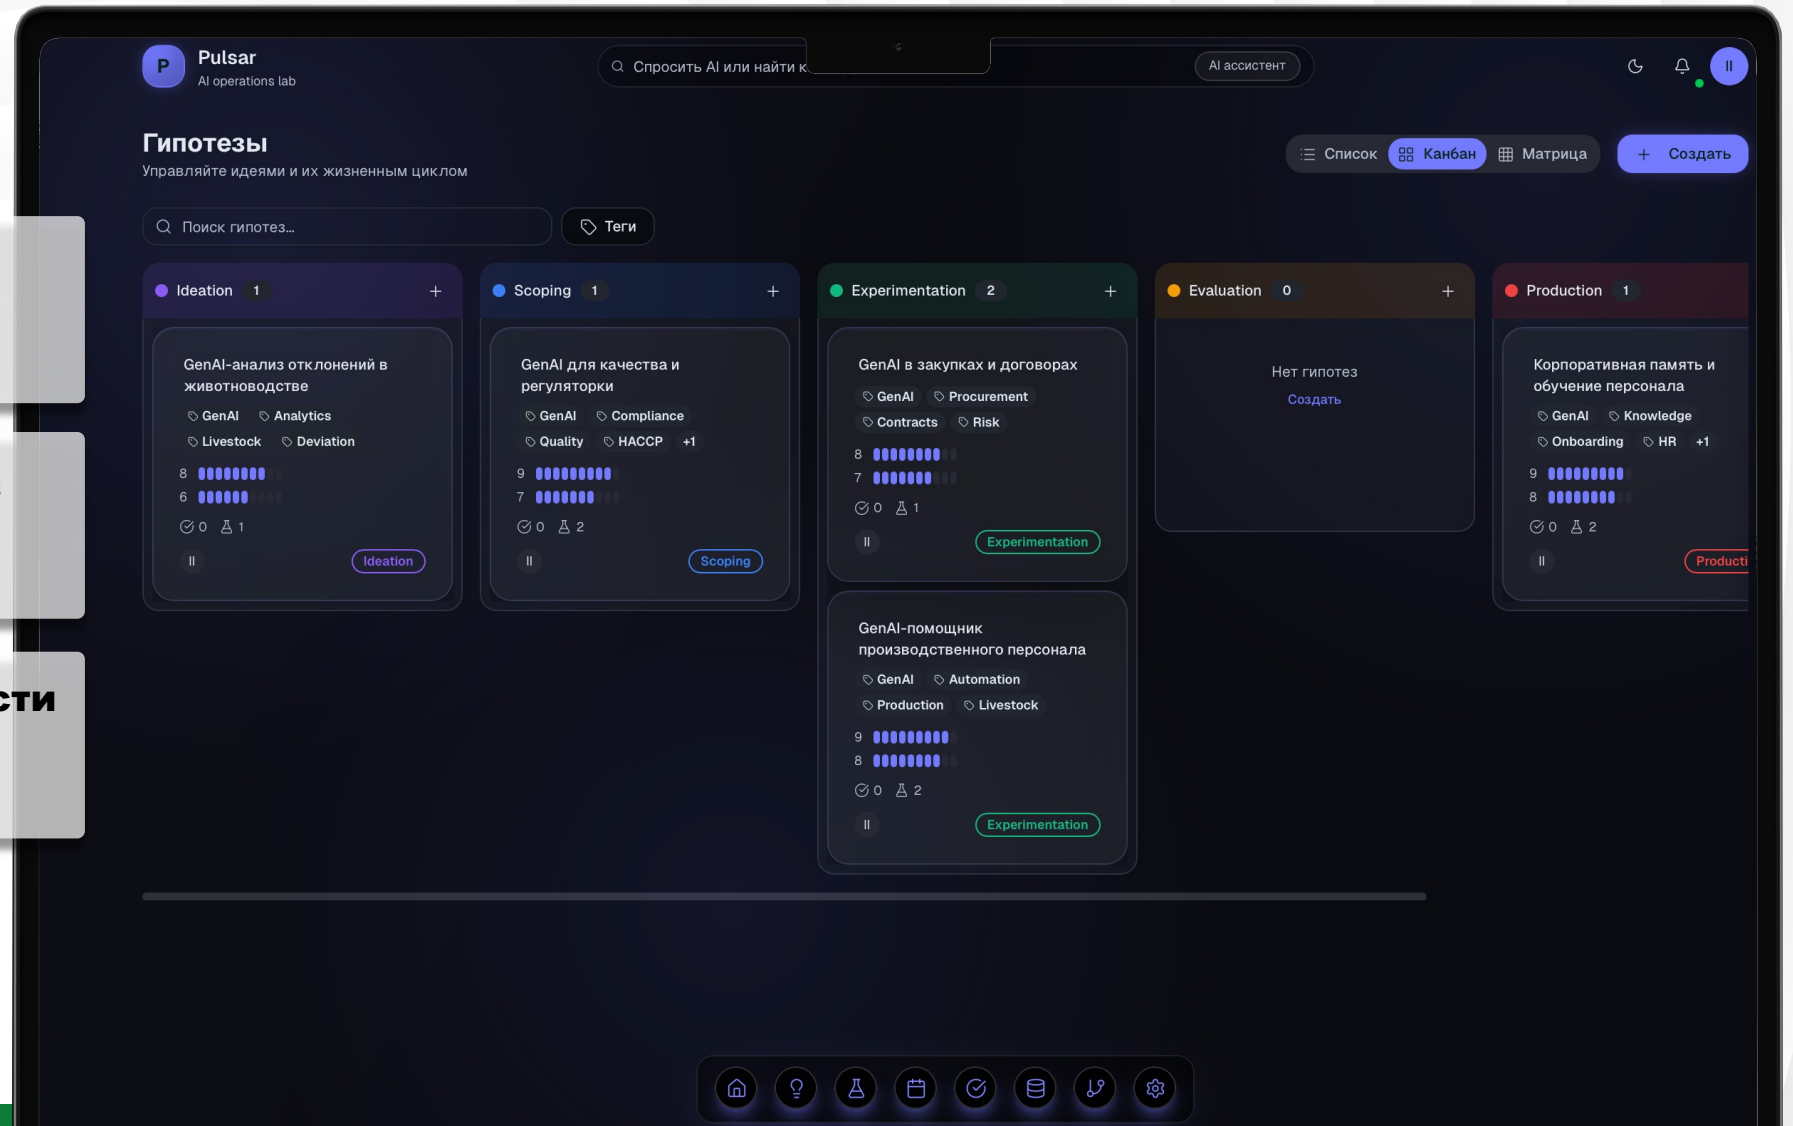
P Pulsar
AI operations lab

Спросить AI или найти к

AI ассистент

Гипотезы
Управляйте идеями и их жизненным циклом

Список Канбан Матрица

+ Создать

Поиск гипотез...

Теги

Ideation 1 +

GenAI-анализ отклонений в животноводстве
GenAI Analytics
Livestock Deviation
8
6
0 1
Ideation

Scoping 1 +

GenAI для качества и регуляторки
GenAI Compliance
Quality HACCP +1
9
7
0 2
Scoping

Experimentation 2 +

GenAI в закупках и договорах
GenAI Procurement
Contracts Risk
8
7
0 1
Experimentation

GenAI-помощник производственного персонала
GenAI Automation
Production Livestock
9
8
0 2
Experimentation

Evaluation 0 +

Нет гипотез
Создать

Production 1

Корпоративная память и обучение персонала
GenAI Knowledge
Onboarding HR +1
9
8
0 2
Producti

сти